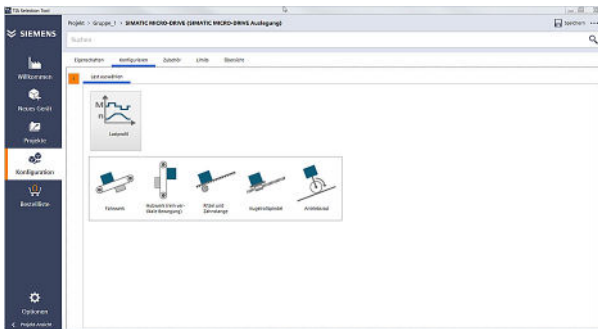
TIA Selection Tool

SIEMENS

Willkommen

Neues Gerät

Projekte

Konfiguration

Bestellliste

Optionen

< Projekt Ansicht

Projekt > Gruppe_1 > SIMATIC MICRO-DRIVE (SIMATIC MICRO-DRIVE Auslegung)

Speichern

Suchen

Eigenschaften Konfigurieren Zubehör Limits Übersicht

Last auswählen

Lastprofil

M
n

Fahrwerk

Hubwerk (Hub- oder Vertikalbewegung)

Ritzel und Zahnstange

Kugelrollspindel

Antriebsrad